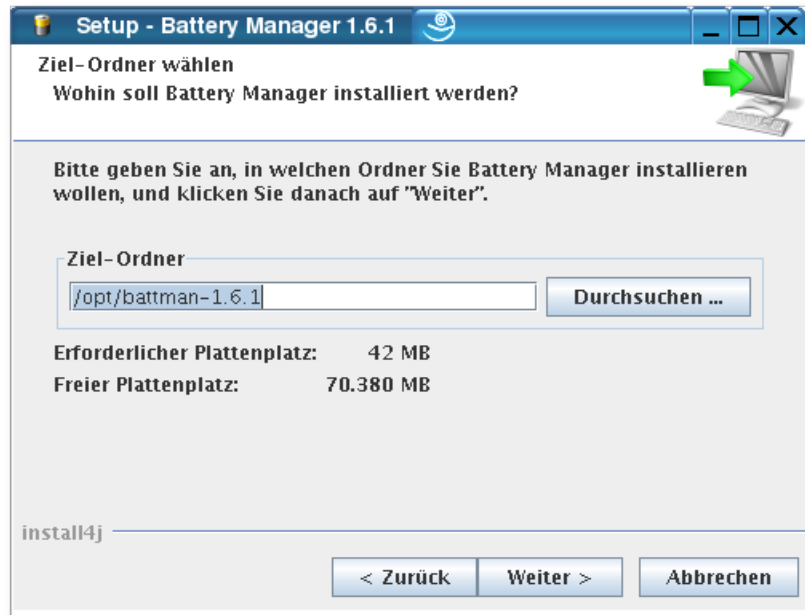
Setup - Battery Manager 1.6.1

Ziel-Ordner wählen
Wohin soll Battery Manager installiert werden?

Bitte geben Sie an, in welchen Ordner Sie Battery Manager installieren wollen, und klicken Sie danach auf "Weiter".

Ziel-Ordner
/opt/battman-1.6.1
Durchsuchen ...

Erforderlicher Plattenplatz: 42 MB
Freier Plattenplatz: 70.380 MB

install4j

< Zurück
Weiter >
Abbrechen